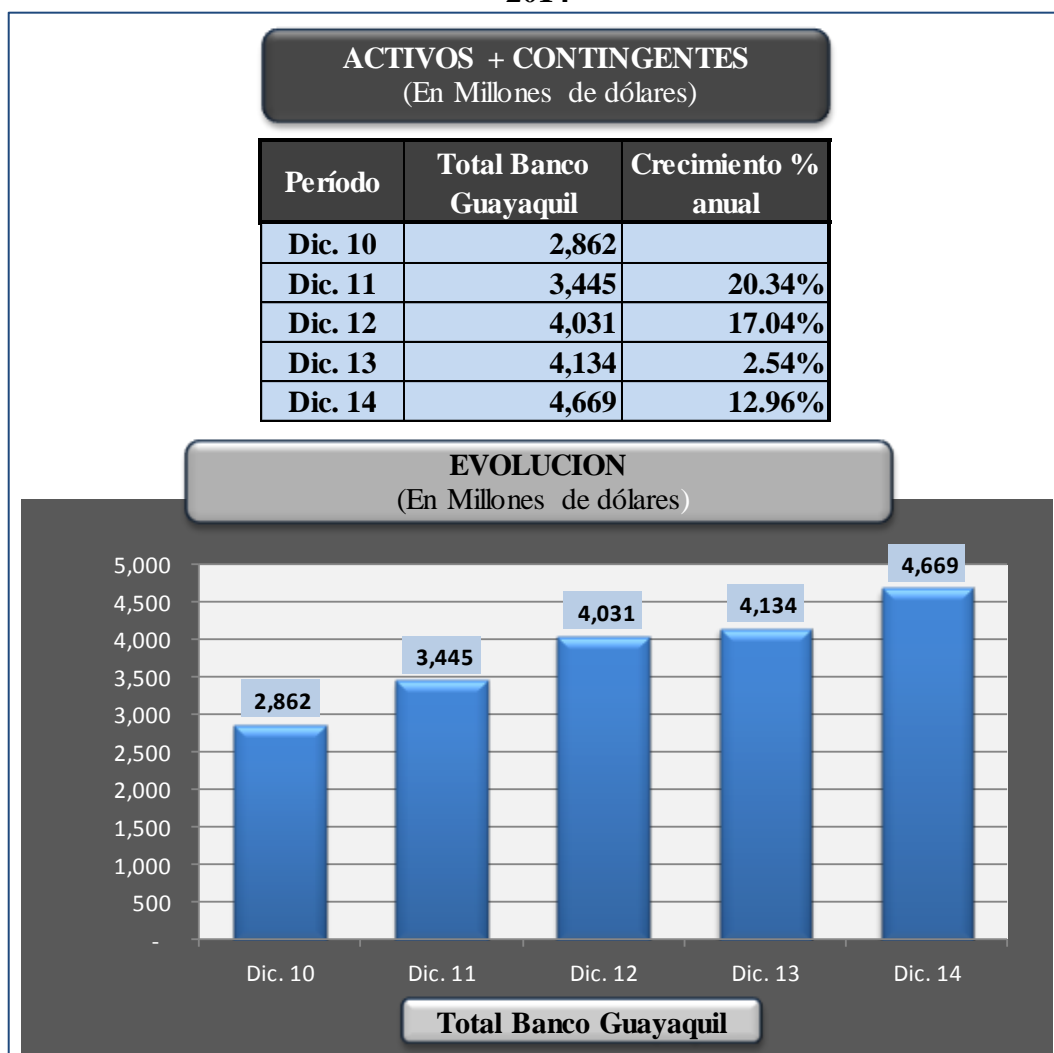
2014

ACTIVOS + CONTINGENTES
(En Millones de dólares)

| Período | Total Banco Guayaquil | Crecimiento % anual |
|---|---|---|
| Dic. 10 | 2,862 | |
| Dic. 11 | 3,445 | 20.34% |
| Dic. 12 | 4,031 | 17.04% |
| Dic. 13 | 4,134 | 2.54% |
| Dic. 14 | 4,669 | 12.96% |

EVOLUCION
(En Millones de dólares)

5,000
4,500
4,000
3,500
3,000
2,500
2,000
1,500
1,000
500
-

2,862
3,445
4,031
4,134
4,669

Dic. 10
Dic. 11
Dic. 12
Dic. 13
Dic. 14

Total Banco Guayaquil